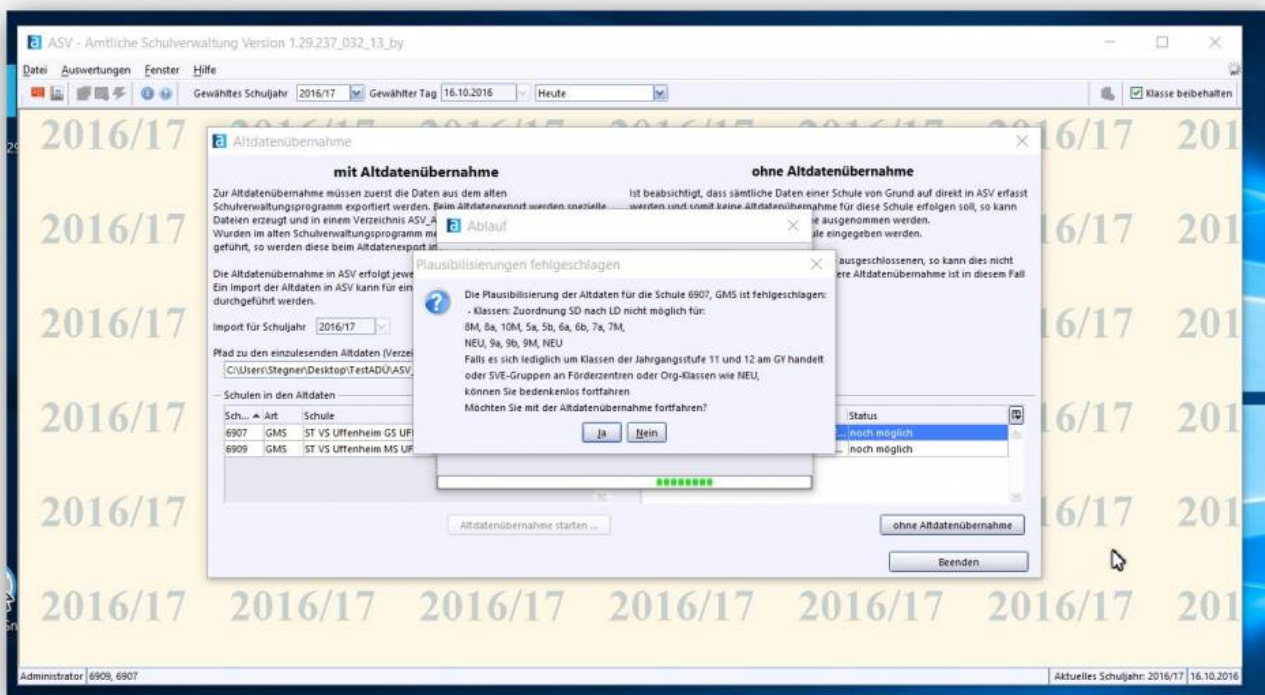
ASV - Amtliche Schulverwaltung Version 1.29.237_032_13_by

Datei Auswertungen Fenster Hilfe

Gewähltes Schuljahr 2016/17 Gewählter Tag 16.10.2016 Heute

Klasse beibehalten

2016/17 2016/17 2016/17 2016/17 2016/17 2016/17 201

Altdatenübernahme

mit Altdatenübernahme

Zur Altdatenübernahme müssen zuerst die Daten aus dem alten Schulverwaltungsprogramm exportiert werden. Beim Altdatenexport werden spezielle Dateien erzeugt und in einem Verzeichnis ASV_A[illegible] Wurden im alten Schulverwaltungsprogramm m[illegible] geführt, so werden diese beim Altdatenexport in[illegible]

Die Altdatenübernahme in ASV erfolgt jewe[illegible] Ein Import der Altdaten in ASV kann für ein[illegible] durchgeführt werden.

Import für Schuljahr 2016/17

Pfad zu den einzulesenden Altdaten (Verzei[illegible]

C:\Users\Stegner\Desktop\TestADÜ\ASV_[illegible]

Schulen in den Altdaten

| Sch... | Art | Schule |
|---|---|---|
| 6907 | GMS | ST VS Uffenheim GS UF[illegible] |
| 6909 | GMS | ST VS Uffenheim MS UF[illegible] |

Altdatenübernahme starten ...

ohne Altdatenübernahme

Ist beabsichtigt, dass sämtliche Daten einer Schule von Grund auf direkt in ASV erfasst werden und somit keine Altdatenübernahme für diese Schule erfolgen soll, so kann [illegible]e ausgenommen werden. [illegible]ule eingegeben werden.

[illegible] ausgeschlossenen, so kann dies nicht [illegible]ere Altdatenübernahme ist in diesem Fall

| Status |
|---|
| noch möglich |
| noch möglich |

ohne Altdatenübernahme

Beenden

Ablauf

Plausibilisierungen fehlgeschlagen

Die Plausibilisierung der Altdaten für die Schule 6907, GMS ist fehlgeschlagen:
- Klassen: Zuordnung SD nach LD nicht möglich für:
8M, 8a, 10M, 5a, 5b, 6a, 6b, 7a, 7M,
NEU, 9a, 9b, 9M, NEU
Falls es sich lediglich um Klassen der Jahrgangsstufe 11 und 12 am GY handelt oder SVE-Gruppen an Förderzentren oder Org-Klassen wie NEU, können Sie bedenkenlos fortfahren
Möchten Sie mit der Altdatenübernahme fortfahren?

Ja Nein

Administrator 6909, 6907

Aktuelles Schuljahr: 2016/17 16.10.2016